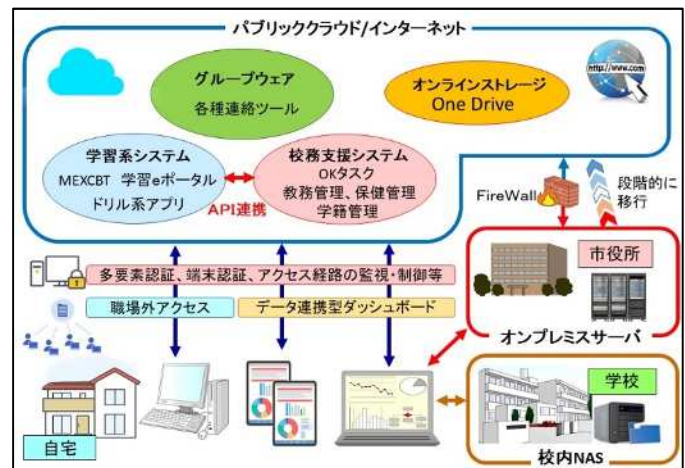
パブリッククラウド/インターネット

グループウェア
各種連絡ツール

オンラインストレージ
One Drive

http://www.com

学習系システム
MEXCBT 学習eポータル
ドリル系アプリ

API連携

校務支援システム
OKタスク
教務管理、保健管理
学籍管理

FireWall

段階的に移行

市役所

多要素認証、端末認証、アクセス経路の監視・制御等

職場外アクセス

データ連携型ダッシュボード

オンプレミスサーバ

学校

自宅

校内NAS